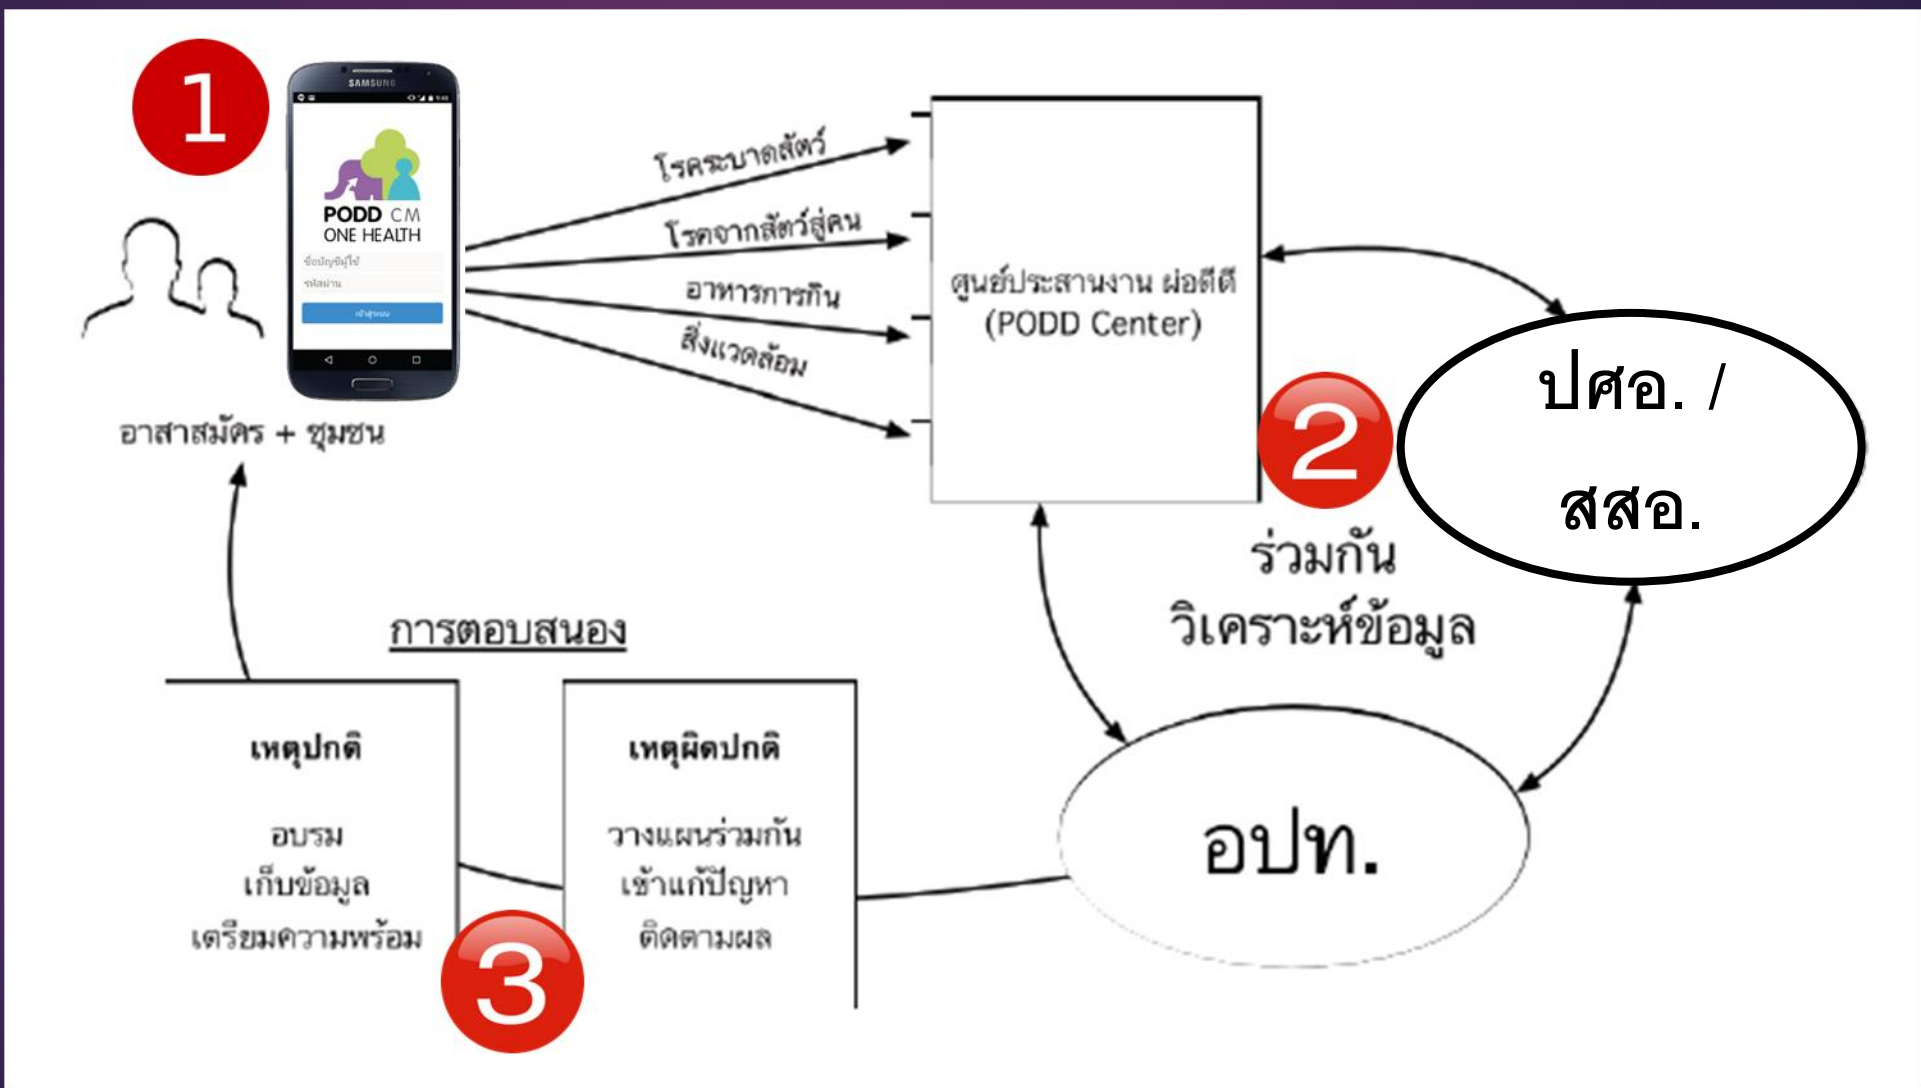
1

SAMSUNG

PODD CM
ONE HEALTH

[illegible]
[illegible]
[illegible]

อาสาสมัคร + ชุมชน

โรคระบาดสัตว์
โรคจากสัตว์สู่คน
อาหารการกิน
สิ่งแวดล้อม

ศูนย์ประสานงาน ผ่อดีดี
(PODD Center)

2

ปศอ. /
สสอ.

ร่วมกัน
วิเคราะห์ข้อมูล

การตอบสนอง

เหตุปกติ

อบรม
เก็บข้อมูล
เตรียมความพร้อม

เหตุผิดปกติ

วางแผนร่วมกัน
เข้าแก้ปัญหา
ติดตามผล

3

อปท.